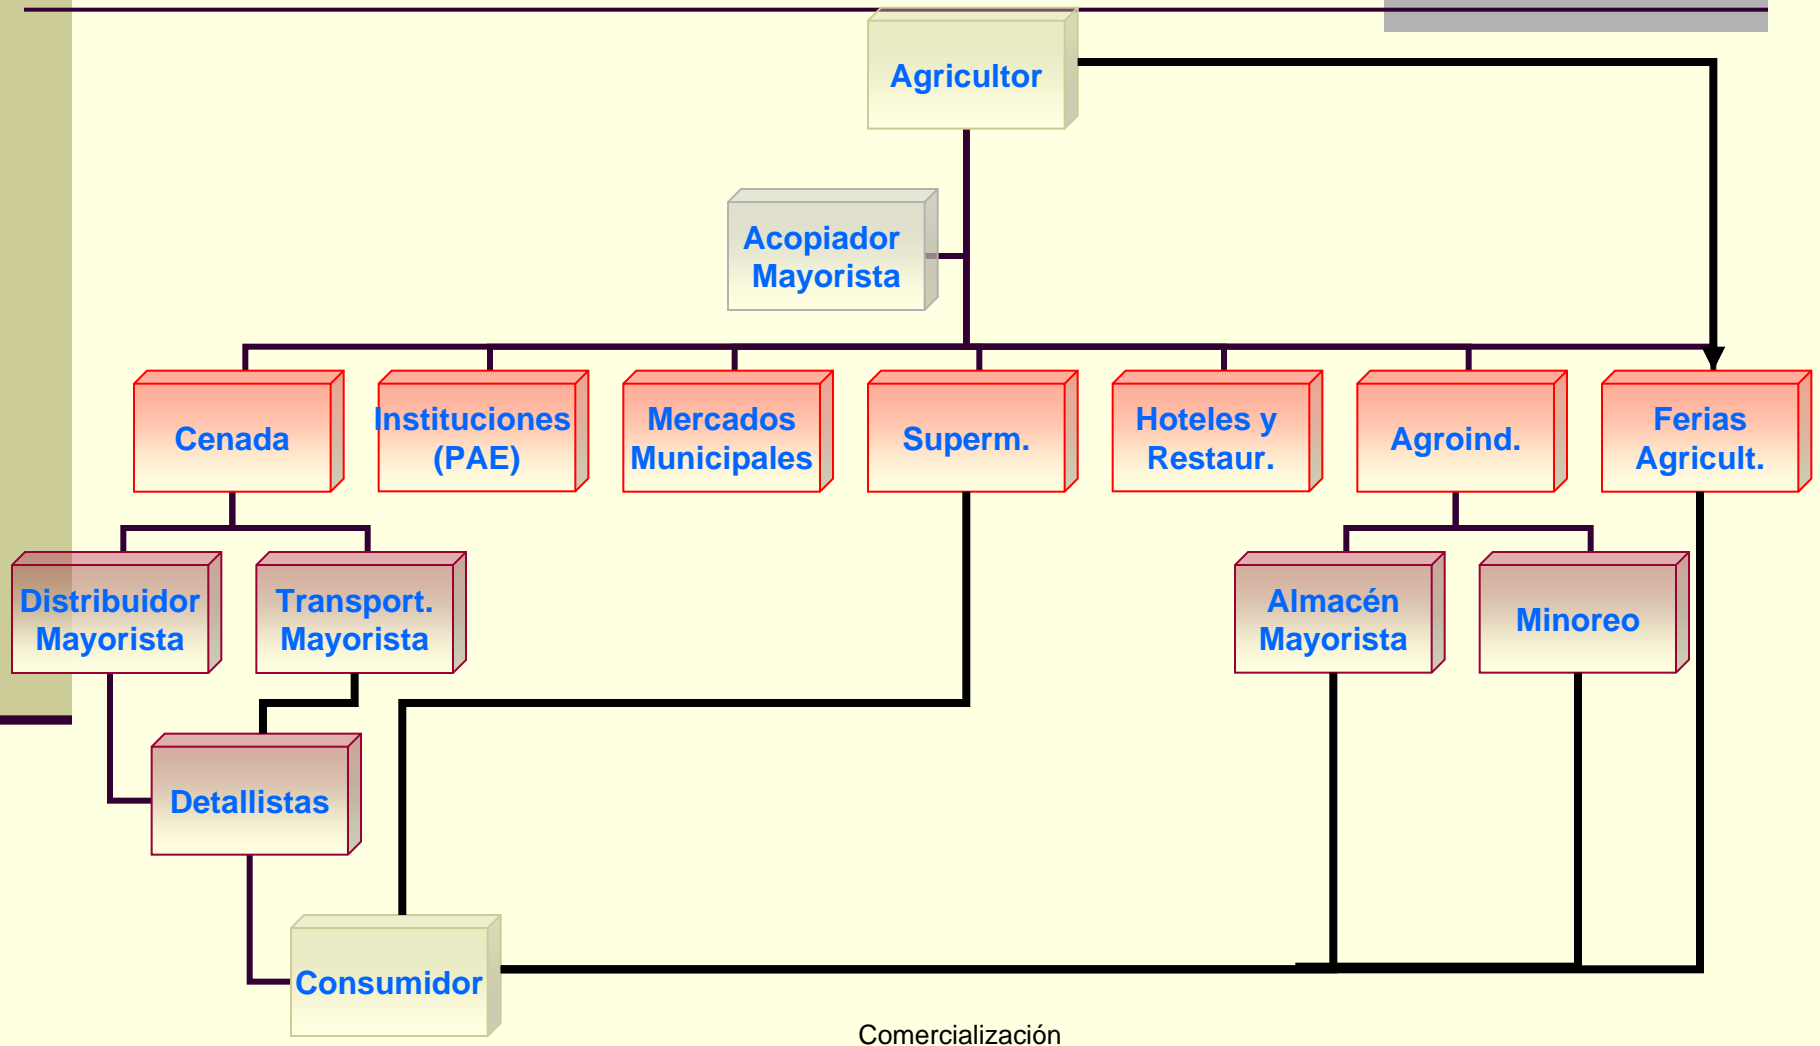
Agricultor

Acopiador Mayorista

Cenada

Instituciones (PAE)

Mercados Municipales

Superm.

Hoteles y Restaur.

Agroind.

Ferias Agricult.

Distribuidor Mayorista

Transport. Mayorista

Almacén Mayorista

Minoreo

Detallistas

Consumidor

Comercialización